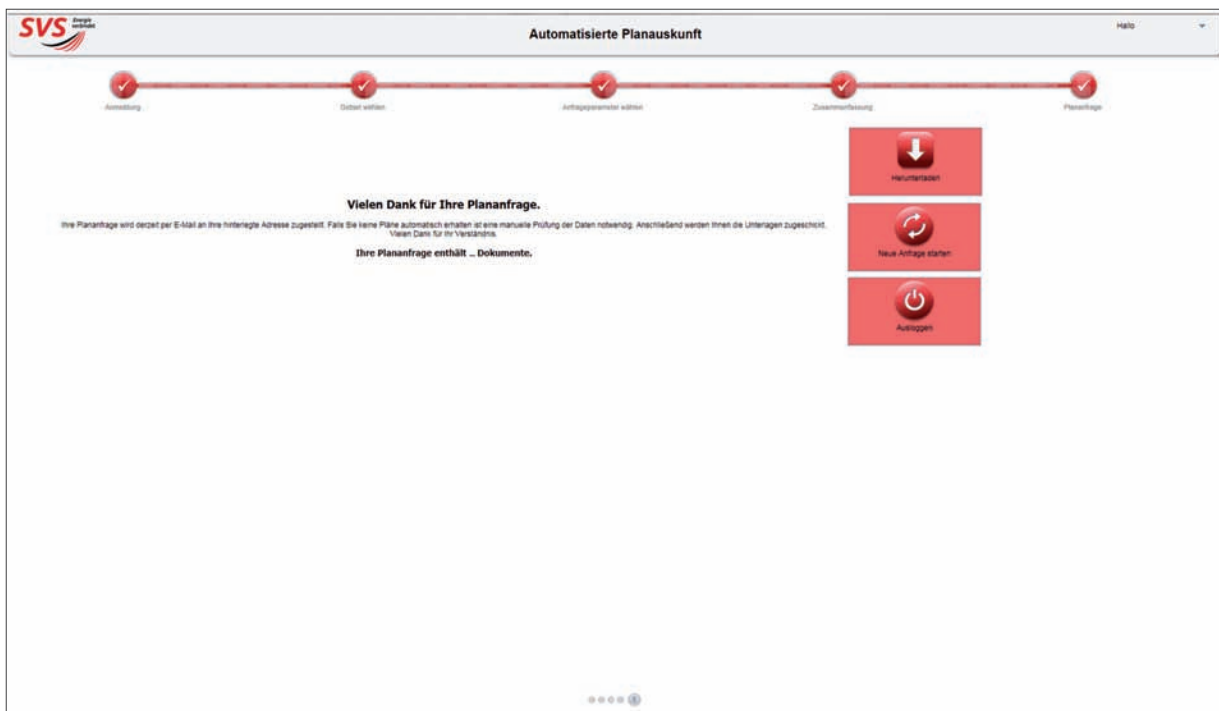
SVS Energie verbindet

Automatisierte Planauskunft

Hallo

Anmeldung

Gebiet wählen

Anfrageparameter wählen

Zusammenfassung

Plananfrage

Herunterladen

Neue Anfrage starten

Ausloggen

Vielen Dank für Ihre Plananfrage.

Ihre Plananfrage wird derzeit per E-Mail an Ihre hinterlegte Adresse zugestellt. Falls Sie keine Pläne automatisch erhalten ist eine manuelle Prüfung der Daten notwendig. Anschließend werden Ihnen die Unterlagen zugeschickt. Vielen Dank für Ihr Verständnis.

Ihre Plananfrage enthält ... Dokumente.

5